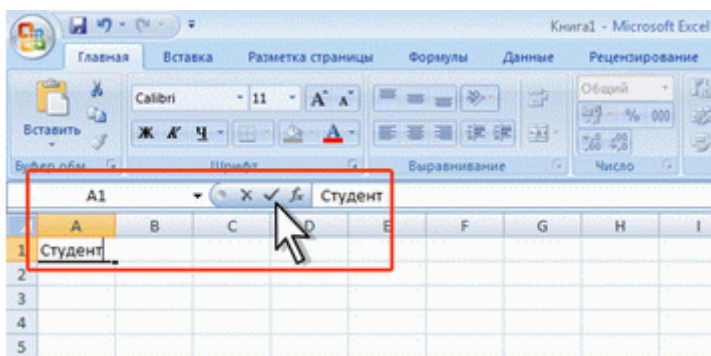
Книга1 - Microsoft Excel

Главная Вставка Разметка страницы Формулы Данные Рецензирование

Вставить

Calibri 11 A A

Ж К Ч A

Общий

% 000

Буфер обм... Шрифт Выравнивание Число

A1 $f_x$ Студент

| | A | B | C | D | E | F | G | H | I |
|---|---|---|---|---|---|---|---|---|---|
| 1 | Студент | | | | | | | | |
| 2 | | | | | | | | | |
| 3 | | | | | | | | | |
| 4 | | | | | | | | | |
| 5 | | | | | | | | | |